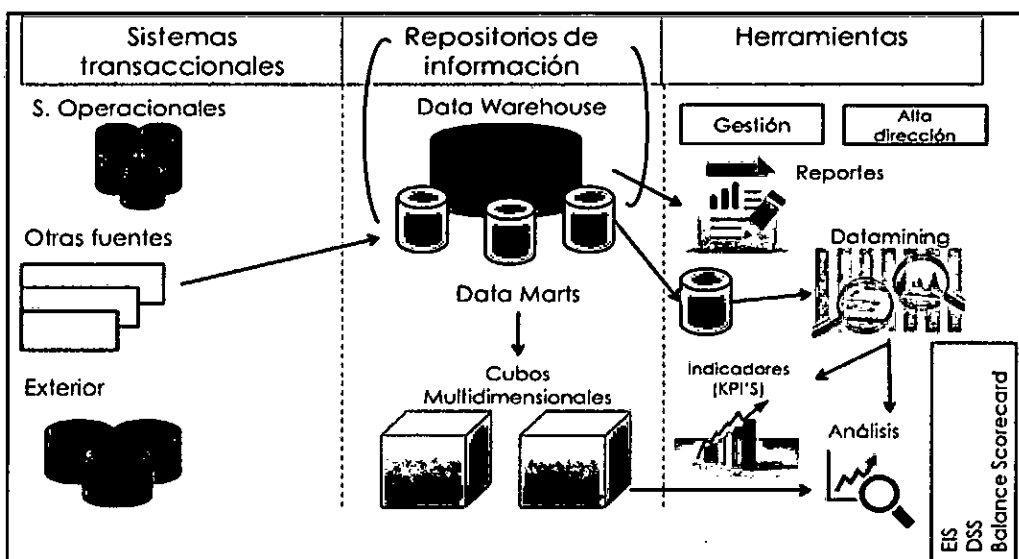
| Sistemas transaccionales | Repositorios de información | Herramientas |
|---|---|---|

S. Operacionales

Otras fuentes

Exterior

Data Warehouse

Data Marts

Cubos Multidimensionales

Gestión

Alta dirección

Reportes

Datamining

Indicadores (KPI'S)

Análisis

EIS
DSS
Balance Scorecard